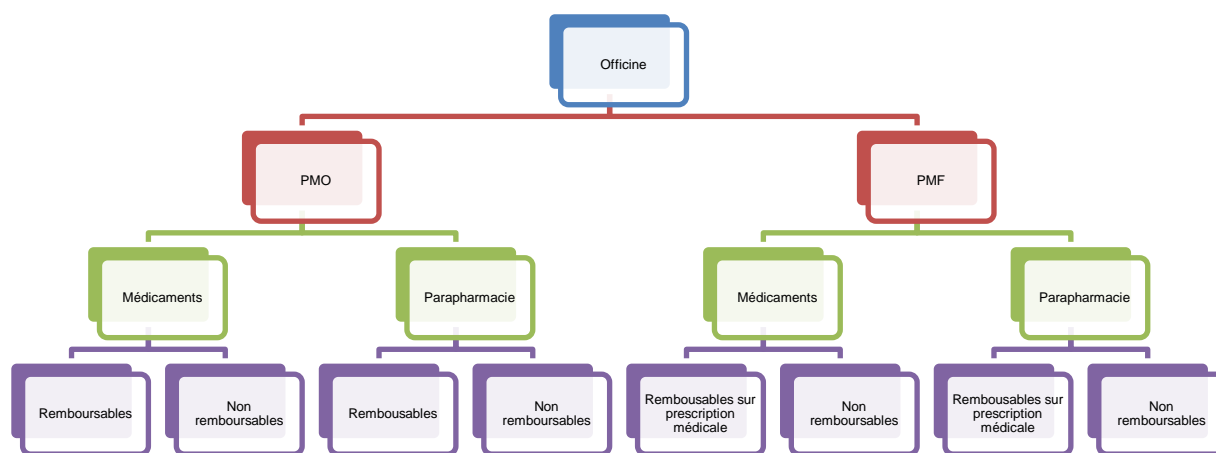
Officine

PMO

PMF

Médicaments

Parapharmacie

Médicaments

Parapharmacie

Remboursables

Non remboursables

Rembousables

Non remboursables

Remboursables sur prescription médicale

Non remboursables

Rembousables sur prescription médicale

Non remboursables